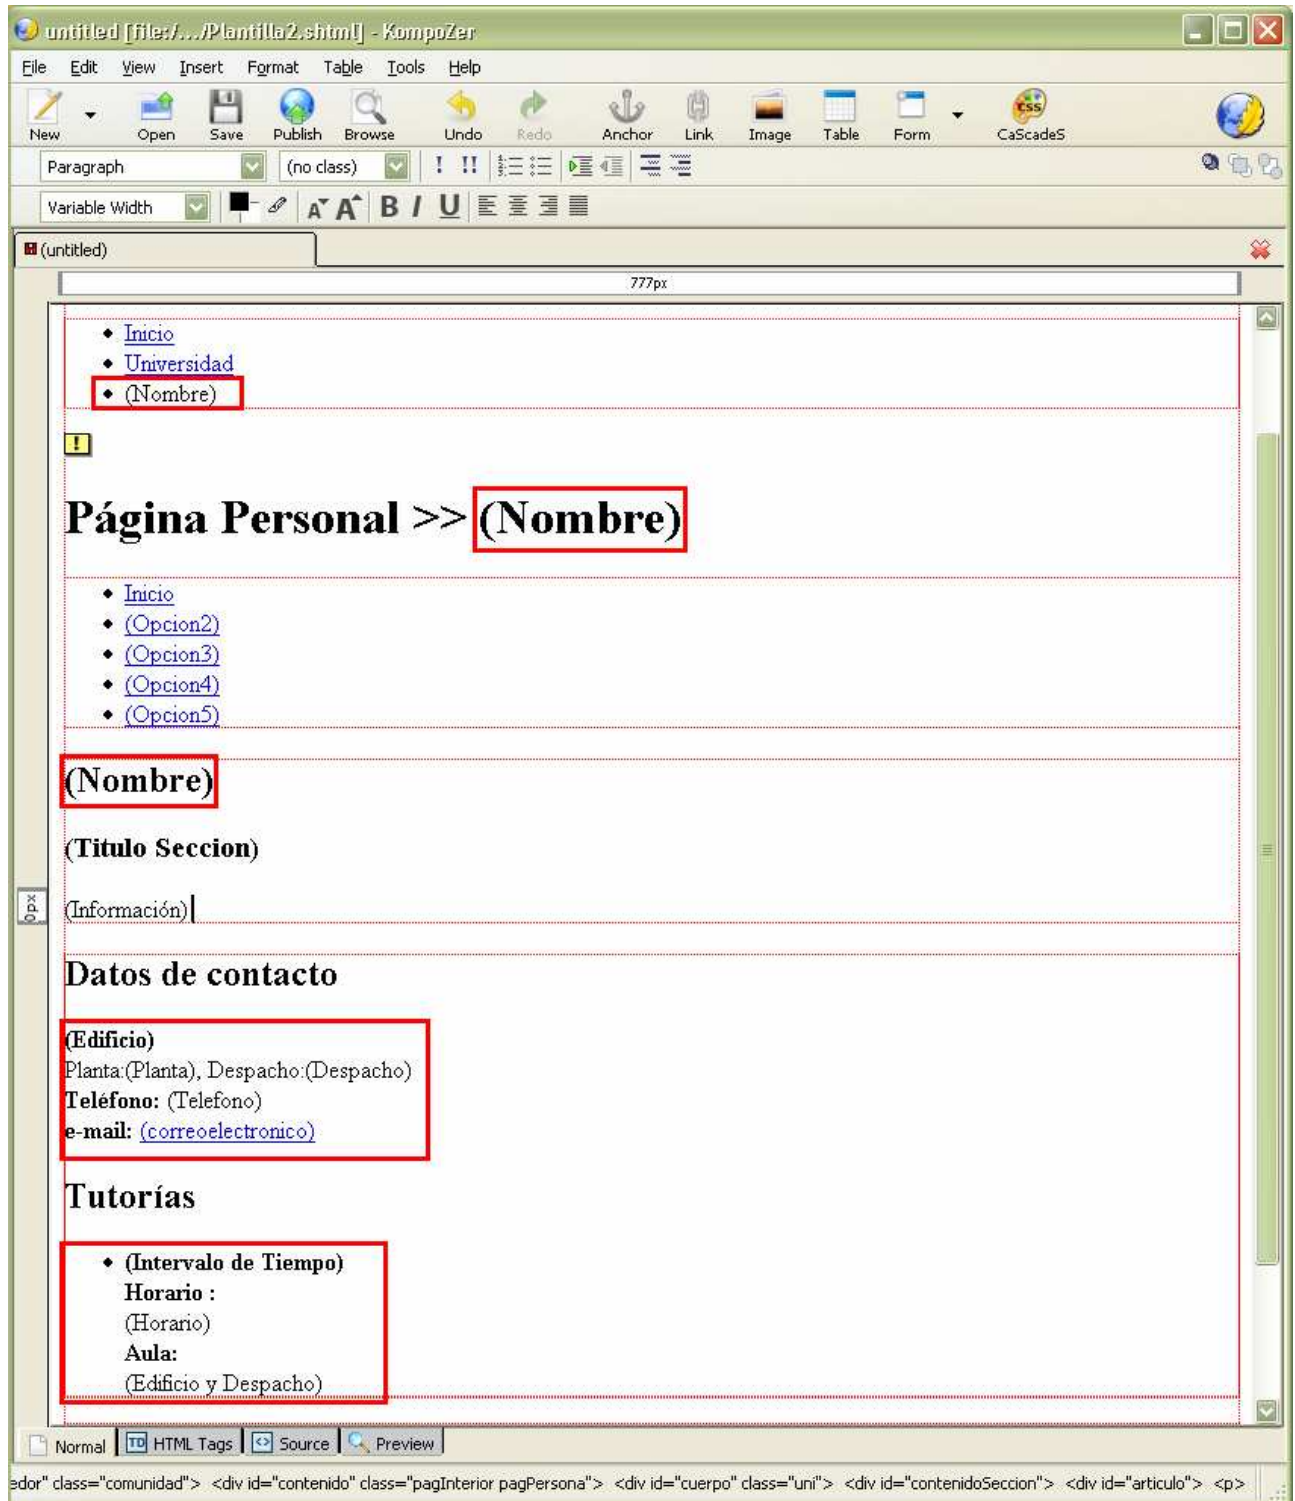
untitled [file:/.../Plantilla2.shtml] - KompoZer

File Edit View Insert Format Table Tools Help

New Open Save Publish Browse Undo Redo Anchor Link Image Table Form CaScadeS

Paragraph (no class)

Variable Width

(untitled)

777px

- Inicio
- Universidad
- (Nombre)

# Página Personal >> (Nombre)

- Inicio
- (Opcion2)
- (Opcion3)
- (Opcion4)
- (Opcion5)

(Nombre)

(Titulo Seccion)

(Información)

Datos de contacto

(Edificio)
Planta:(Planta), Despacho:(Despacho)
Teléfono: (Telefono)
e-mail: (correoelectronico)

Tutorías

- (Intervalo de Tiempo)
Horario :
(Horario)
Aula:
(Edificio y Despacho)

0px

Normal HTML Tags Source Preview

edor" class="comunidad"> <div id="contenido" class="pagInterior pagPersona"> <div id="cuerpo" class="uni"> <div id="contenidoSeccion"> <div id="articulo"> <p>